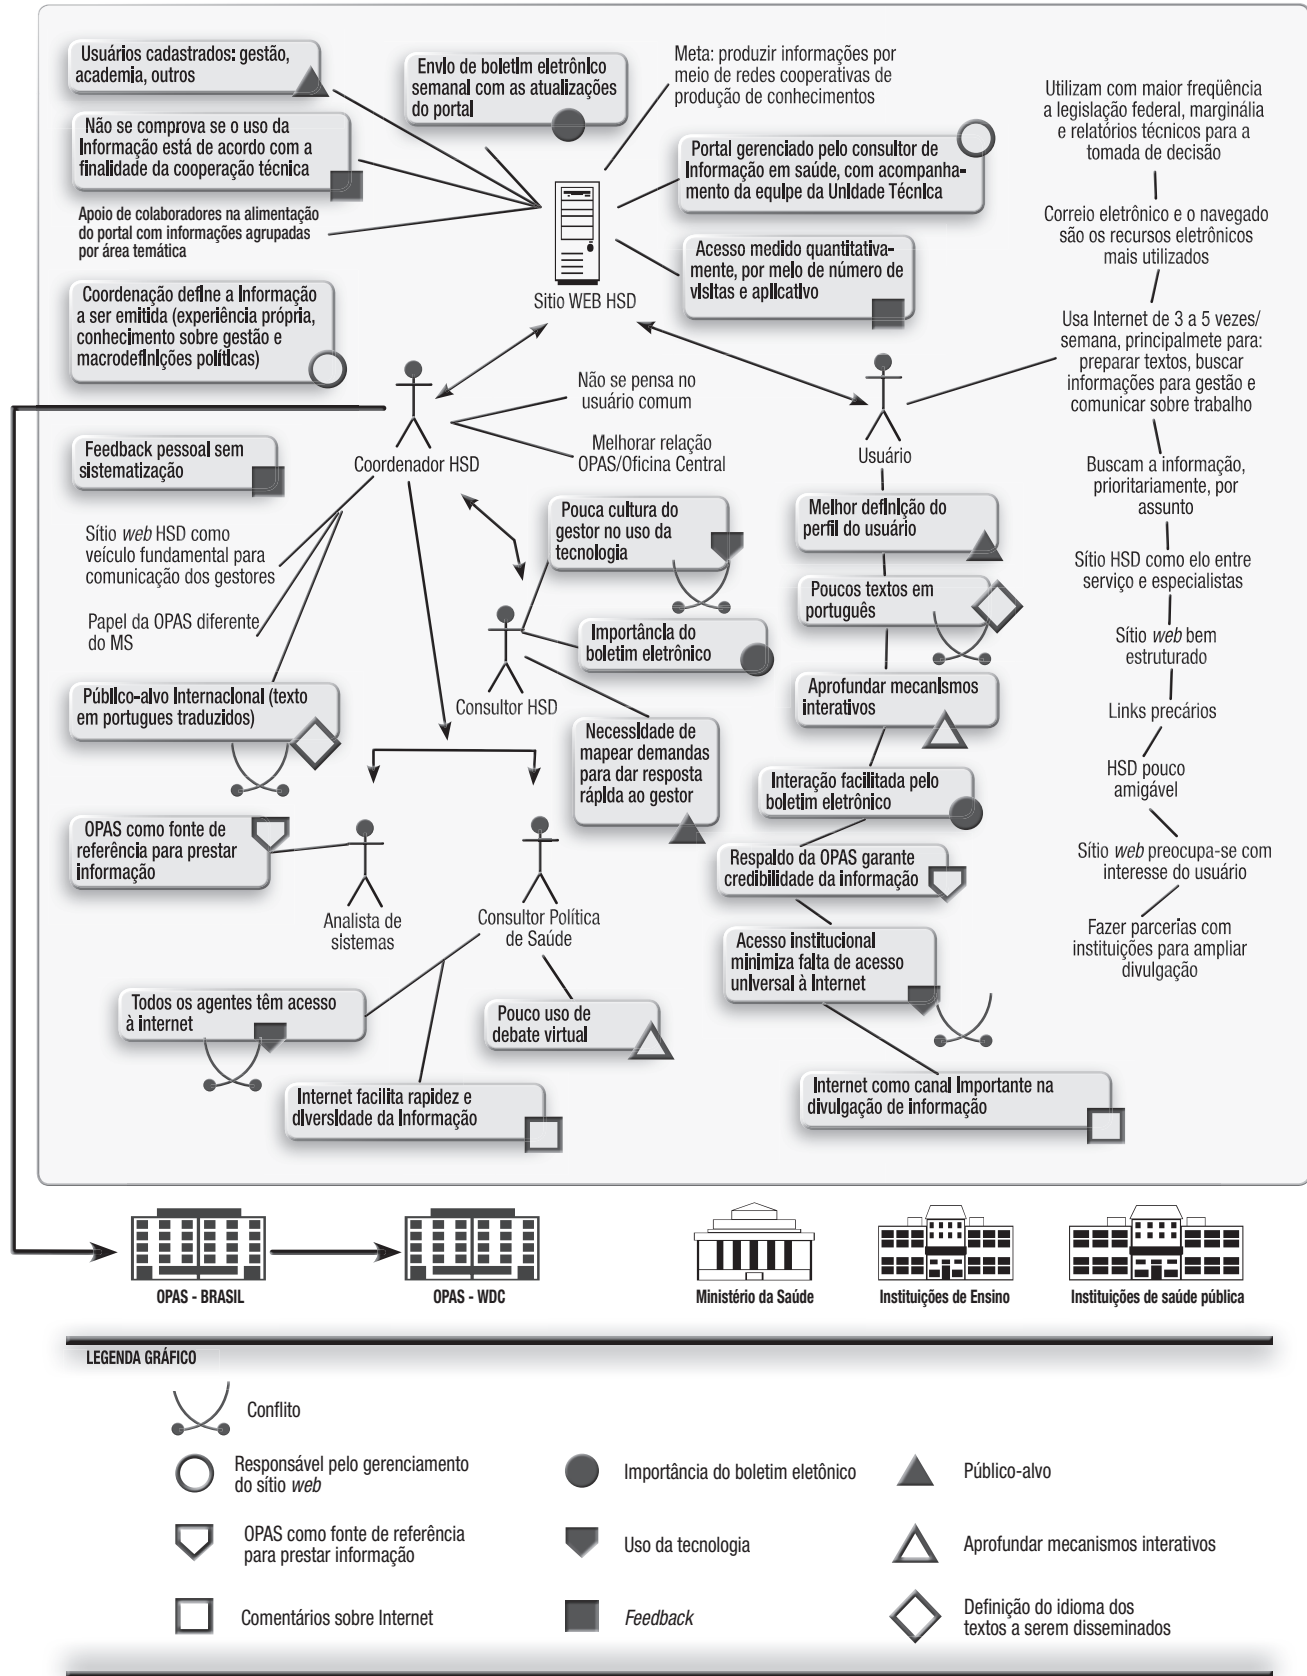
Usuários cadastrados: gestão, academia, outros

Envio de boletim eletrônico semanal com as atualizações do portal

Meta: produzir informações por meio de redes cooperativas de produção de conhecimentos

Utilizam com maior freqüência a legislação federal, marginália e relatórios técnicos para a tomada de decisão

Não se comprova se o uso da informação está de acordo com a finalidade da cooperação técnica

Portal gerenciado pelo consultor de informação em saúde, com acompanhamento da equipe da Unidade Técnica

Apoio de colaboradores na alimentação do portal com informações agrupadas por área temática

Correio eletrônico e o navegado são os recursos eletrônicos mais utilizados

Acesso medido quantitativamente, por meio de número de visitas e aplicativo

Coordenação define a informação a ser emitida (experiência própria, conhecimento sobre gestão e macrodefinições políticas)

Sítio WEB HSD

Usa Internet de 3 a 5 vezes/ semana, principalmete para: preparar textos, buscar informações para gestão e comunicar sobre trabalho

Não se pensa no usuário comum

Melhorar relação OPAS/Oficina Central

Coordenador HSD

Usuário

Feedback pessoal sem sistematização

Buscam a informação, prioritariamente, por assunto

Pouca cultura do gestor no uso da tecnologia

Melhor definição do perfil do usuário

Sítio *web* HSD como veículo fundamental para comunicação dos gestores

Sítio HSD como elo entre serviço e especialistas

Poucos textos em português

Importância do boletim eletrônico

Sítio *web* bem estruturado

Papel da OPAS diferente do MS

Consultor HSD

Aprofundar mecanismos interativos

Links precários

Público-alvo internacional (texto em portugues traduzidos)

Necessidade de mapear demandas para dar resposta rápida ao gestor

HSD pouco amigável

Interação facilitada pelo boletim eletrônico

OPAS como fonte de referência para prestar informação

Sítio *web* preocupa-se com interesse do usuário

Respaldo da OPAS garante credibilidade da informação

Analista de sistemas

Consultor Política de Saúde

Fazer parcerias com instituições para ampliar divulgação

Acesso institucional minimiza falta de acesso universal à Internet

Todos os agentes têm acesso à internet

Pouco uso de debate virtual

Internet facilita rapidez e diversidade da informação

Internet como canal importante na divulgação de informação

OPAS - BRASIL

OPAS - WDC

Ministério da Saúde

Instituições de Ensino

Instituições de saúde pública

LEGENDA GRÁFICO

Conflito

Responsável pelo gerenciamento do sítio *web*

Importância do boletim eletônico

Público-alvo

OPAS como fonte de referência para prestar informação

Uso da tecnologia

Aprofundar mecanismos interativos

Comentários sobre Internet

*Feedback*

Definição do idioma dos textos a serem disseminados